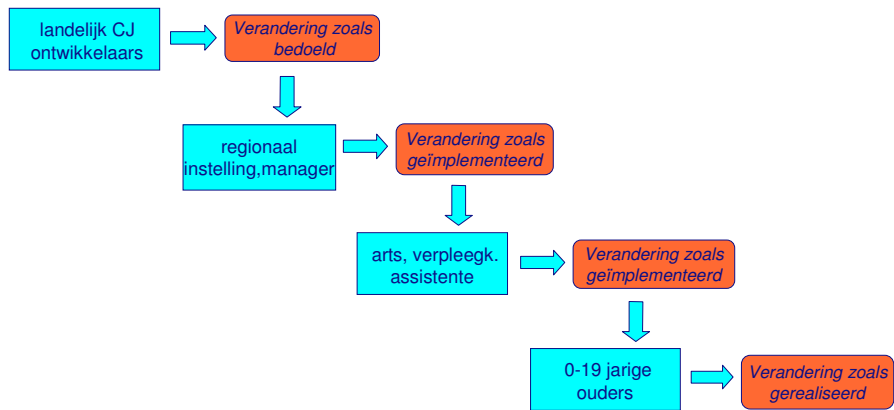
landelijk CJ ontwikkelaars

Verandering zoals bedoeld

regionaal instelling,manager

Verandering zoals geïmplementeerd

arts, verpleegk. assistente

Verandering zoals geïmplementeerd

0-19 jarige ouders

Verandering zoals gerealiseerd